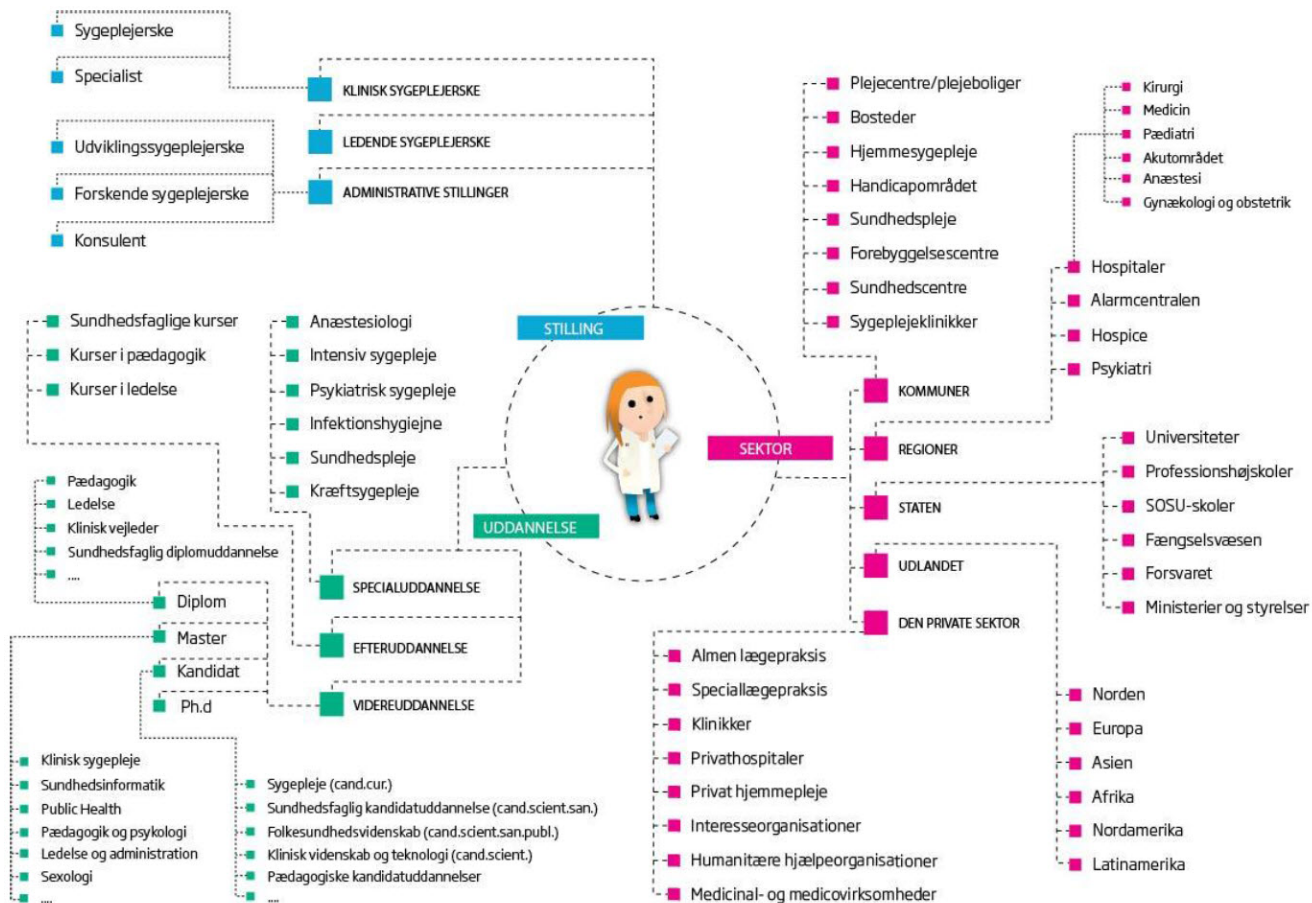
Sygeplejerske
Specialist
KLINISK SYGEPLEJERSKE
LEDENDE SYGEPLEJERSKE
Udviklingssygeplejerske
Forskende sygeplejerske
ADMINISTRATIVE STILLINGER
Konsulent

Plejecentre/plejeboliger
Bosteder
Hjemmesygepleje
Handicapområdet
Sundhedspleje
Forebyggelsescentre
Sundhedscentre
Sygeplejeklinikker

Kirurgi
Medicin
Pædiatri
Akutområdet
Anæstesi
Gynækologi og obstetrik

Hospitaler
Alarmcentralen
Hospice
Psykiatri

STILLING
SEKTOR
UDDANNELSE

KOMMUNER
REGIONER
STATEN
UDLANDET
DEN PRIVATE SEKTOR

Universiteter
Professionshøjskoler
SOSU-skoler
Fængselsvæsen
Forsvaret
Ministerier og styrelser

Sundhedsfaglige kurser
Kurser i pædagogik
Kurser i ledelse

Anæstesiologi
Intensiv sygepleje
Psykiatrisk sygepleje
Infektionshygiejne
Sundhedspleje
Kræftsygepleje

Pædagogik
Ledelse
Klinisk vejleder
Sundhedsfaglig diplomuddannelse
....

Diplom
Master
Kandidat
Ph.d

SPECIALUDDANNELSE
EFTERUDDANNELSE
VIDEREUDDANNELSE

Almen lægepraksis
Speciallægepraksis
Klinikker
Privathospitaler
Privat hjemmepleje
Interesseorganisationer
Humanitære hjælpeorganisationer
Medicinal- og medicovirksomheder

Norden
Europa
Asien
Afrika
Nordamerika
Latinamerika

Klinisk sygepleje
Sundhedsinformatik
Public Health
Pædagogik og psykologi
Ledelse og administration
Sexologi
....

Sygepleje (cand.cur.)
Sundhedsfaglig kandidatuddannelse (cand.scient.san.)
Folkesundhedsvidenskab (cand.scient.san.publ.)
Klinisk videnskab og teknologi (cand.scient.)
Pædagogiske kandidatuddannelser
....